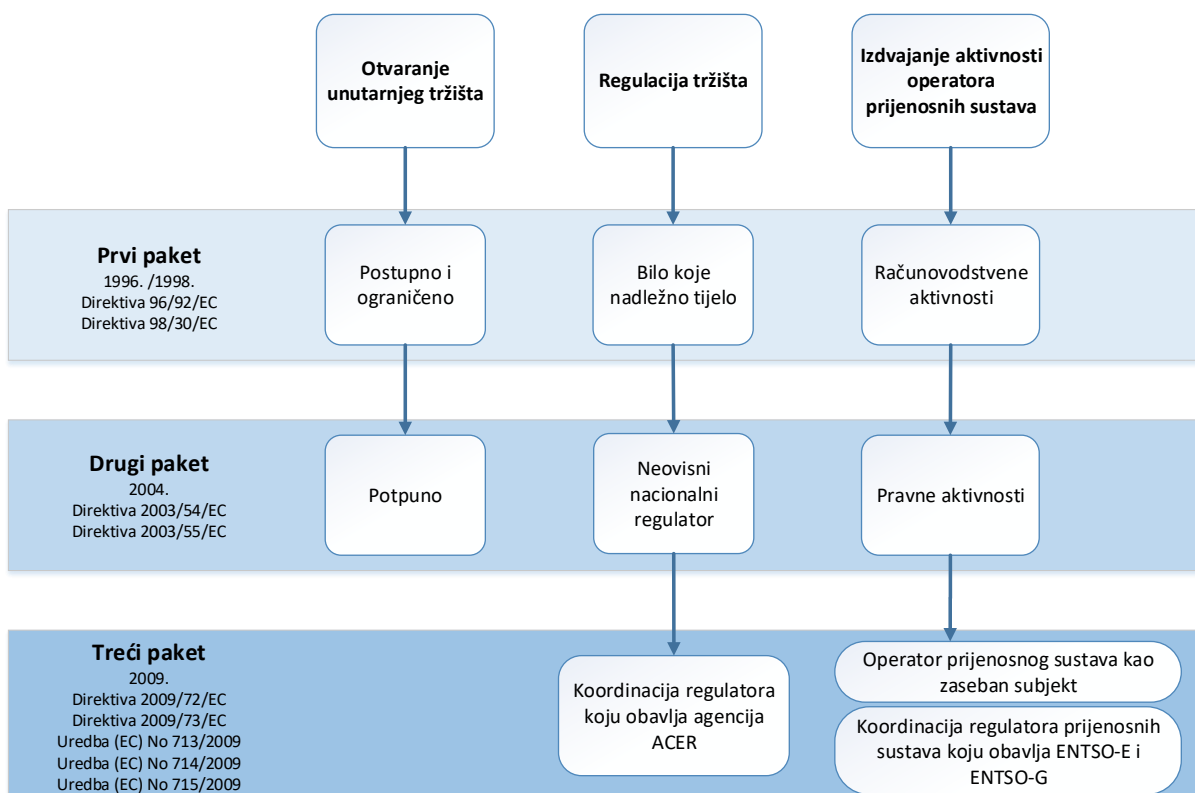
Otvaranje unutarnjeg tržišta

Regulacija tržišta

Izdvajanje aktivnosti operatora prijenosnih sustava

Prvi paket
1996. /1998.
Direktiva 96/92/EC
Direktiva 98/30/EC

Postupno i ograničeno

Bilo koje nadležno tijelo

Računovodstvene aktivnosti

Drugi paket
2004.
Direktiva 2003/54/EC
Direktiva 2003/55/EC

Potpuno

Neovisni nacionalni regulator

Pravne aktivnosti

Treći paket
2009.
Direktiva 2009/72/EC
Direktiva 2009/73/EC
Uredba (EC) No 713/2009
Uredba (EC) No 714/2009
Uredba (EC) No 715/2009

Koordinacija regulatora koju obavlja agencija ACER

Operator prijenosnog sustava kao zaseban subjekt

Koordinacija regulatora prijenosnih sustava koju obavlja ENTSO-E i ENTSO-G